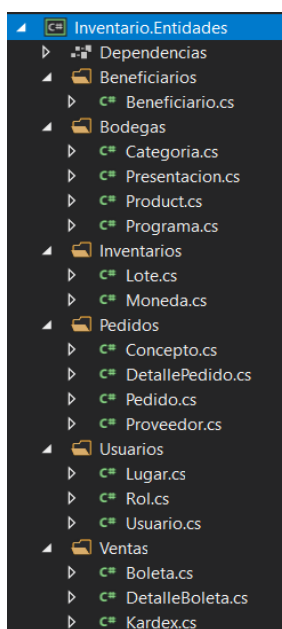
C# Inventario.Entidades
Dependencias
Beneficiarios
C# Beneficiario.cs
Bodegas
C# Categoria.cs
C# Presentacion.cs
C# Product.cs
C# Programa.cs
Inventarios
C# Lote.cs
C# Moneda.cs
Pedidos
C# Concepto.cs
C# DetallePedido.cs
C# Pedido.cs
C# Proveedor.cs
Usuarios
C# Lugar.cs
C# Rol.cs
C# Usuario.cs
Ventas
C# Boleta.cs
C# DetalleBoleta.cs
C# Kardex.cs